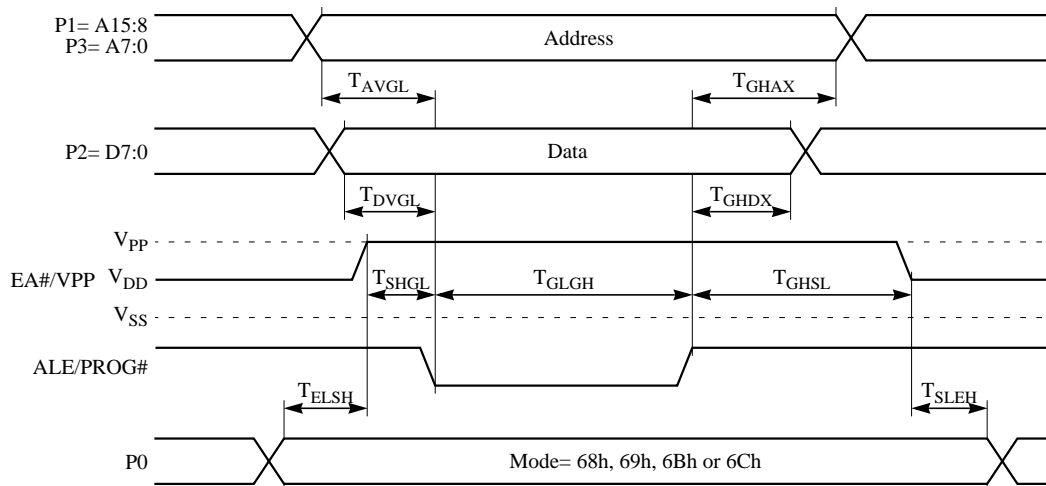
P1= A15:8
P3= A7:0

Address

$T_{AVGL}$

$T_{GHAX}$

P2= D7:0

Data

$T_{DVGL}$

$T_{GHDX}$

$V_{PP}$

EA#/VPP $V_{DD}$

$T_{SHGL}$

$T_{GLGH}$

$T_{GHSL}$

$V_{SS}$

ALE/PROG#

$T_{ELSH}$

$T_{SLEH}$

P0

Mode= 68h, 69h, 6Bh or 6Ch